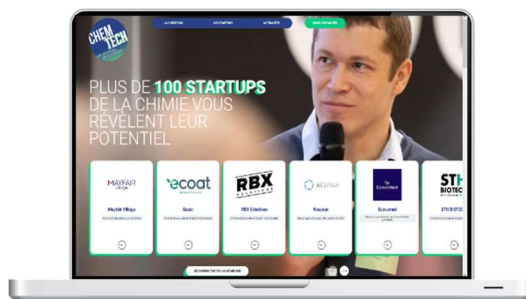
CHEM TECH

LA CHEMTECH
LES STARTUPS
ACTUALITÉ
NOUS CONTACTER

PLUS DE 100 STARTUPS DE LA CHIMIE VOUS RÉVÈLENT LEUR POTENTIEL

MAYFAIR
Mayfair Village
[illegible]

ecoat
Ecoat
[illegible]

RBX
RBX Création
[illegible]

KEYPRIM
Keyprim
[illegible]

EcoxyMed
Ecoxymed
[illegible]

STH BIOTEC
STH BIOTEC
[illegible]

DÉCOUVRIR TOUTES LES STARTUPS